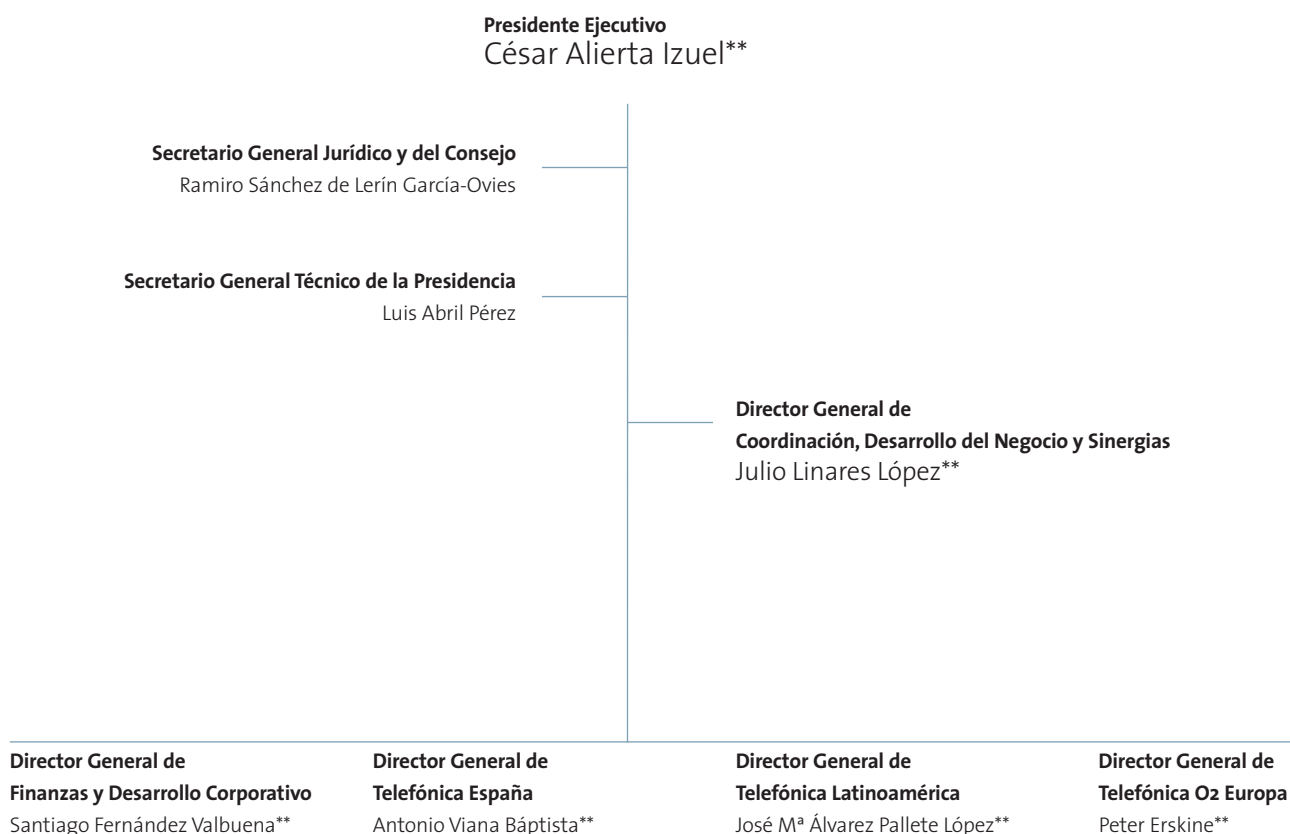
**Presidente Ejecutivo**
César Alierta Izuel**

**Secretario General Jurídico y del Consejo**
Ramiro Sánchez de Lerín García-Ovies

**Secretario General Técnico de la Presidencia**
Luis Abril Pérez

**Director General de Coordinación, Desarrollo del Negocio y Sinergias**
Julio Linares López**

**Director General de Finanzas y Desarrollo Corporativo**
Santiago Fernández Valbuena**

**Director General de Telefónica España**
Antonio Viana Báptista**

**Director General de Telefónica Latinoamérica**
José Mª Álvarez Pallete López**

**Director General de Telefónica O2 Europa**
Peter Erskine**